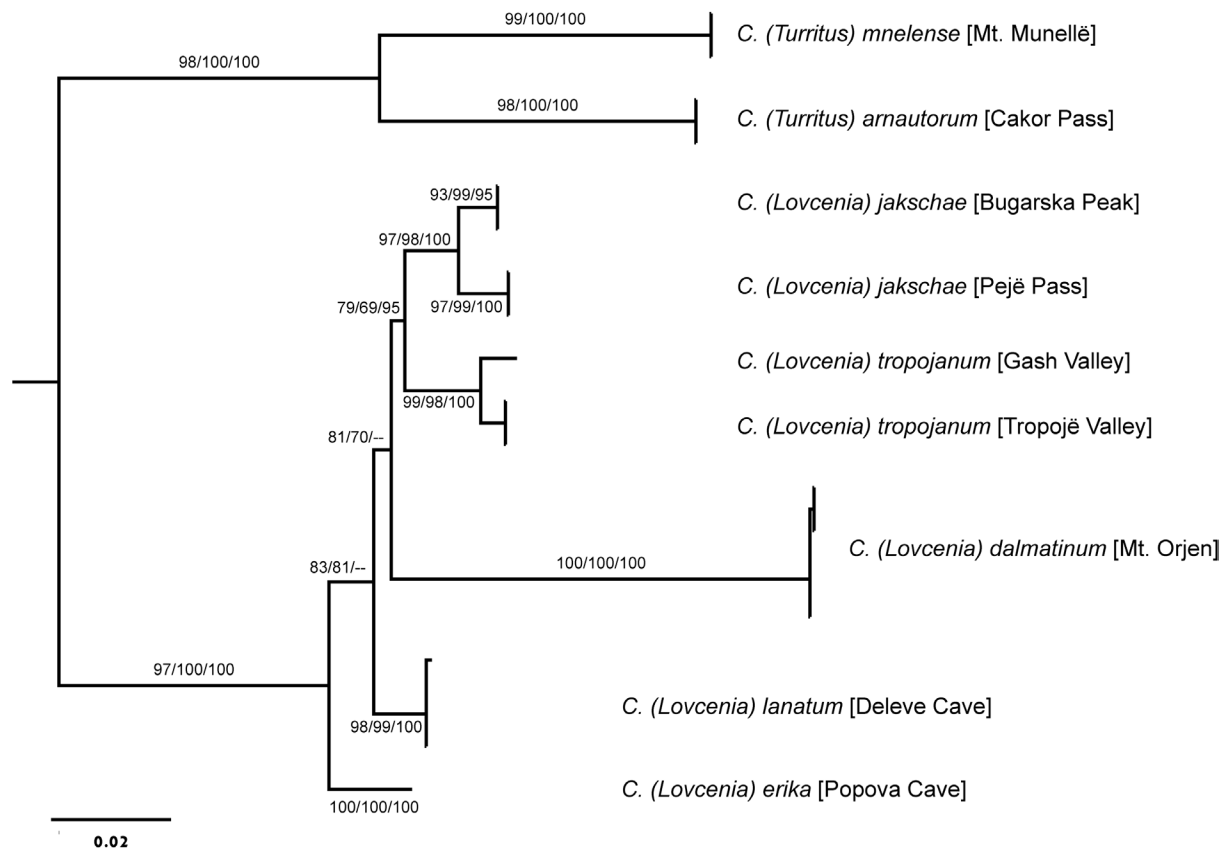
99/100/100

C. (Turritus) mnelense [Mt. Munellë]

98/100/100

98/100/100

C. (Turritus) arnautorum [Cakor Pass]

93/99/95

C. (Lovcenia) jakschae [Bugarska Peak]

97/98/100

C. (Lovcenia) jakschae [Pejë Pass]

79/69/95

97/99/100

C. (Lovcenia) tropojanum [Gash Valley]

99/98/100

C. (Lovcenia) tropojanum [Tropojë Valley]

81/70/--

C. (Lovcenia) dalmatinum [Mt. Orjen]

83/81/--

100/100/100

97/100/100

C. (Lovcenia) lanatum [Deleve Cave]

98/99/100

C. (Lovcenia) erika [Popova Cave]

100/100/100

0.02